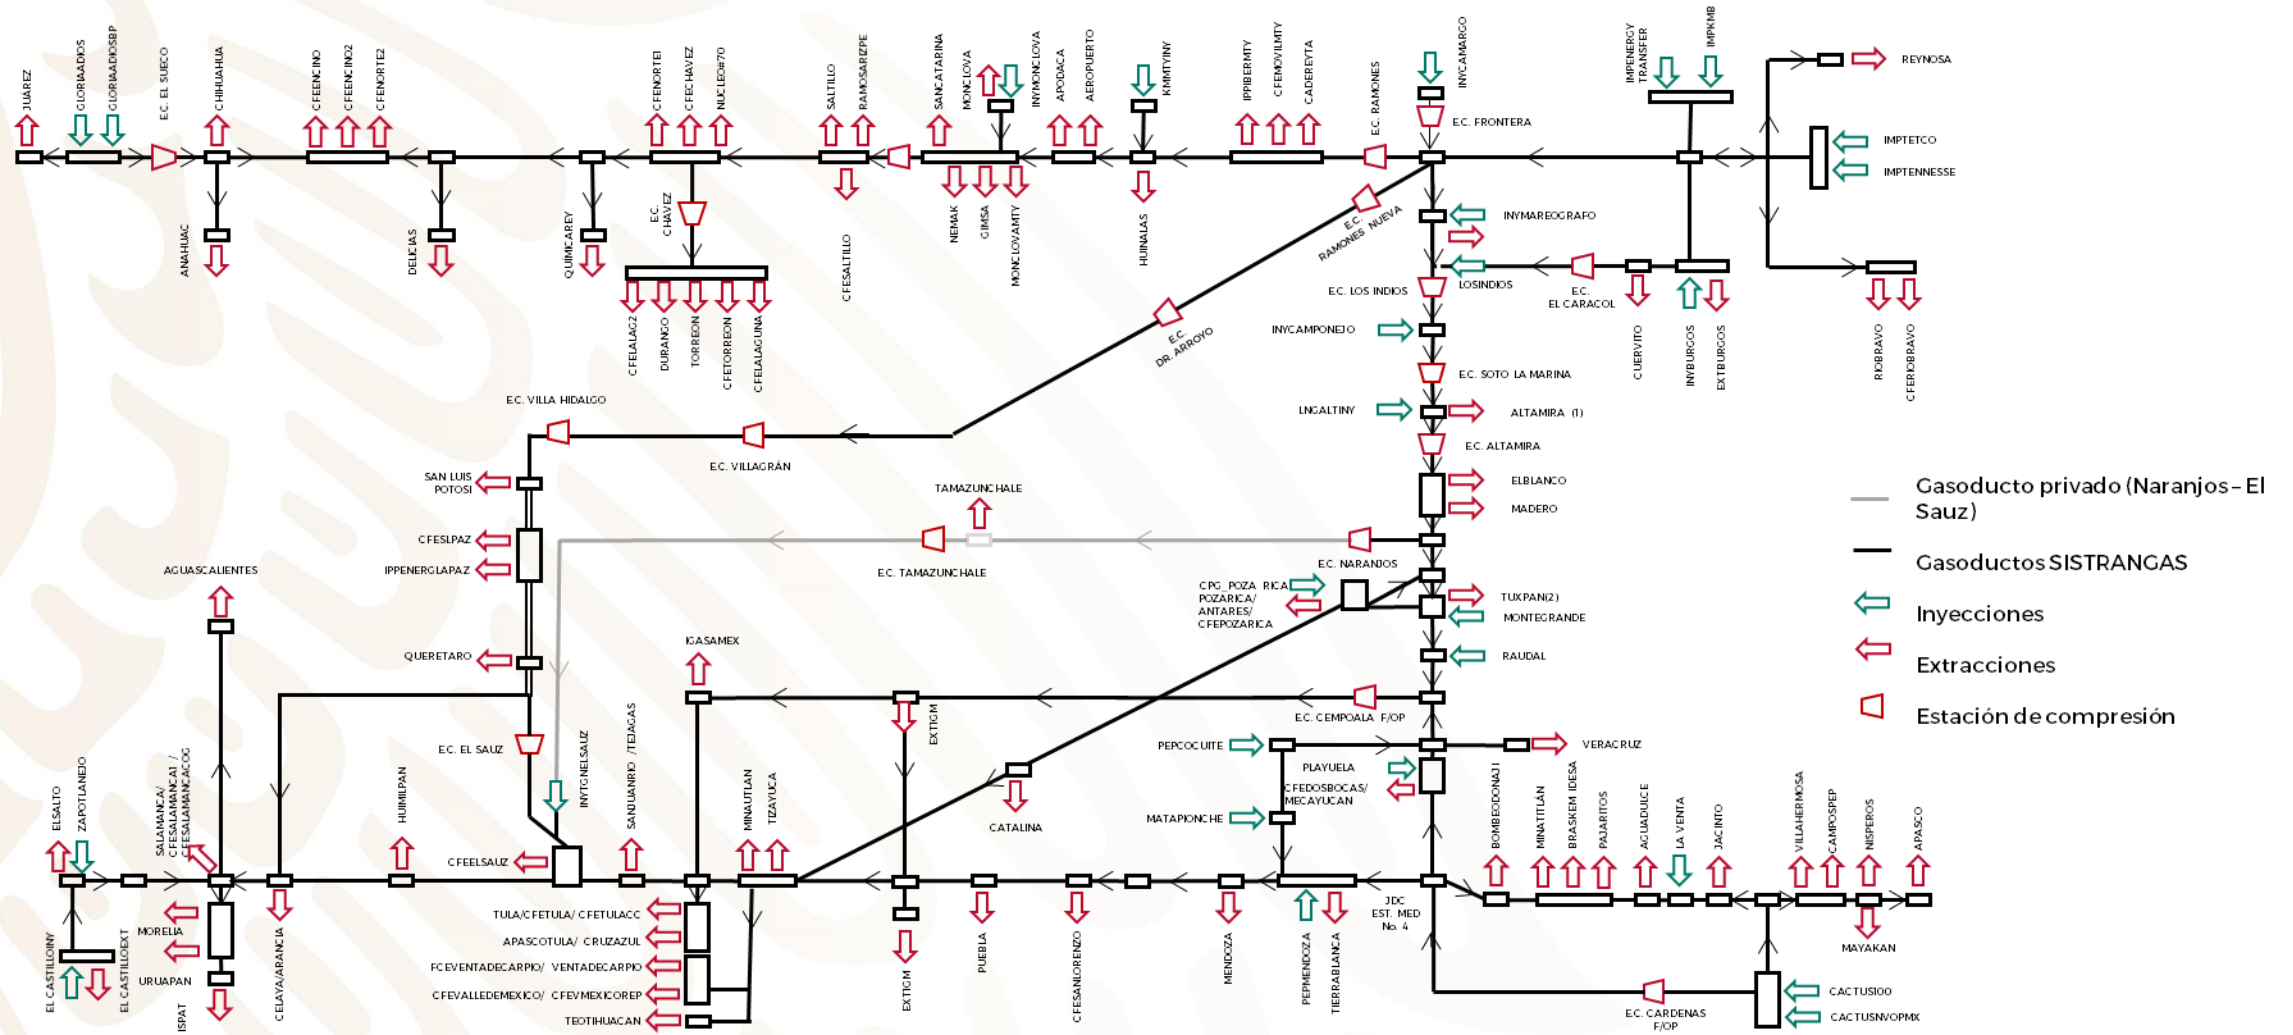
JUAREZ
GLORIAADIOS
GLORIAADIOSBP
E.C. EL SUECO
CHIHUAHUA
CFEENCINO
CFEENCINO2
CFENORTE2
CFENORTE1
CFECHAVEZ
NUCLEO#70
SALTILLO
RAMOSARIZPE
SANCATARINA
MONCLOVA
INYMONCLOVA
APODACA
AEROPUERTO
KMMTYINY
IPPIBERMTY
CFEMOVILMTY
CADEREYTA
E.C. RAMONES
INYCAMARGO
E.C. FRONTERA
IMPENERGY TRANSFER
IMPKMB
REYNOSA
IMPTETCO
IMPTENNESSE
ANAHUAC
DELICIAS
QUIMCAREY
E.C. CHAVEZ
CFELALAG2
DURANGO
TORREON
CFETORREON
CFELALAGUNA
CFESALTILLO
NEMAK
GIMSA
MONCLOVAMTY
HUINALAS
E.C. RAMONES NUEVA
INYMAREOGRAFO
E.C. LOS INDIOS
LOSINDIOS
E.C. EL CARACOL
CUERVITO
INYBURGOS
EXTBURGOS
RIOBRAVO
CFERIOBRAVO
INYCAMPONEJO
E.C. DR. ARROYO
E.C. SOTO LA MARINA
LNGALTINY
ALTAMIRA (1)
E.C. ALTAMIRA
E.C. VILLA HIDALGO
E.C. VILLAGRÁN
ELBLANCO
MADERO
SAN LUIS POTOSI
TAMAZUNCHALE
CFESLPAZ
IPPENERGLAPAZ
E.C. TAMAZUNCHALE
E.C. NARANJOS
AGUASCALIENTES
CPG_POZA RICA POZARICA/ ANTARES/ CFEPOZARICA
TUXPAN(2)
MONTEGRANDE
QUERETARO
IGASAMEX
RAUDAL
E.C. CEMPOALA F/OP
E.C. EL SAUZ
EXTCM
PEPCOCUITE
VERACRUZ
PLAYUELA
CFEDOSBOCAS/ MECAYUCAN
CATALINA
MATAPIONCHE
ELSALTO
ZAPOTLANEJO
SALAMANCA/ CFESALAMANCA1 / CFESALAMANCACOG
HUIMILPAN
INYTONELSAUZ
SANJUANRIO /TEJAGAS
MINAUTLAN
TIZAYUCA
CFEELSAUZ
BOMBEODONAJI
MINATITLAN
BRASKEM IDESA
PAJARITOS
AGUADULCE
LA VENTA
JACINTO
VILLAHERMOSA
CAMPOSPEP
NISPEROS
APASCO
JDC EST. MED No. 4
MAYAKAN
TULA/CFETULA/ CFETULACC
APASCOTULA/ CRUZAZUL
FCEVENTADECARPIO/ VENTADECARPIO
CFEVALLEDEMEXICO/ CFEVMEXICOREP
TEOTIHUACAN
MORELIA
URUAPAN
EL CASTILLOINY
EL CASTILLOEXT
ISPAT
CELAYA/ARANCIA
EXTCM
PUEBLA
CFESANLORENZO
MENDOZA
PEPMENDOZA
TIERRABLANCA
E.C. CARDENAS F/OP
CACTUS100
CACTUSNVOPMX
Gasoducto privado (Naranjos – El Sauz)
Gasoductos SISTRANGAS
Inyecciones
Extracciones
Estación de compresión